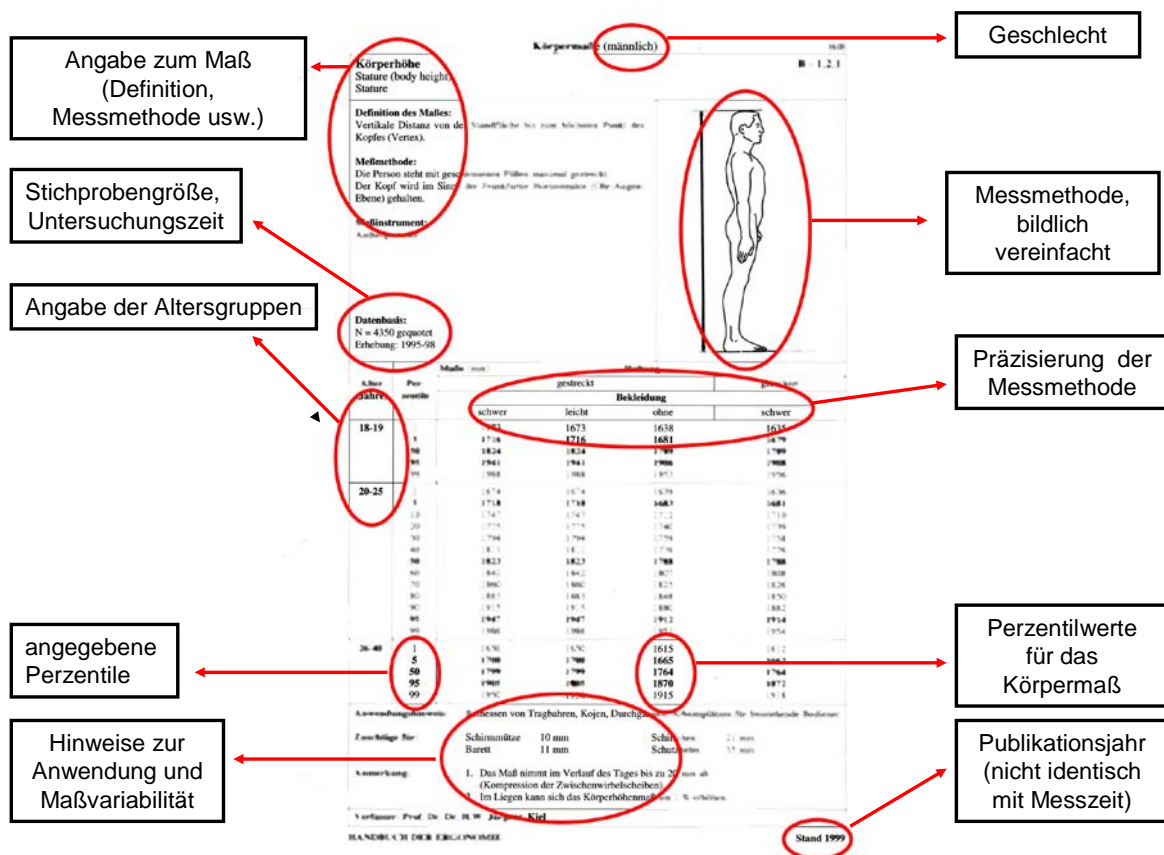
Angabe zum Maß (Definition, Messmethode usw.)

Stichprobengröße, Untersuchungszeit

Angabe der Altersgruppen

angegebene Perzentile

Hinweise zur Anwendung und Maßvariabilität

Körpermaße (männlich)

B - 1.2.1

Körperhöhe
Stature (body height)
Stature

Definition des Maßes:
Vertikale Distanz von der Standfläche bis zum höchsten Punkt des Kopfes (Vertex).

Meßmethode:
Die Person steht mit geschlossenen Füßen maximal gestreckt.
Der Kopf wird im Sinne der Frankfurter Horizontalen (Ohr-Augen-Ebene) gehalten.

Meßinstrument:
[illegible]

Datenbasis:
N = 4350 gequotet
Erhebung: 1995-98

Maße: mm

| Alter Jahre | Perzentile | gestreckt schwer | gestreckt leicht | gestreckt ohne | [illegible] schwer |
|---|---|---|---|---|---|
| 18-19 | | 1673 | 1673 | 1638 | 1635 |
| | 5 | 1716 | 1716 | 1681 | 1679 |
| | 50 | 1824 | 1824 | 1789 | 1789 |
| | 95 | 1941 | 1941 | 1906 | 1908 |
| | 99 | 1988 | 1988 | 1953 | 1956 |
| 20-25 | | 1674 | 1674 | 1639 | 1636 |
| | 5 | 1718 | 1718 | 1683 | 1681 |
| | 50 | 1823 | 1823 | 1788 | 1788 |
| | 95 | 1947 | 1947 | 1912 | 1914 |
| | 99 | 1989 | 1989 | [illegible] | 1954 |
| 26-40 | 1 | 1650 | 1650 | 1615 | 1612 |
| | 5 | 1700 | 1700 | 1665 | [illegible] |
| | 50 | 1799 | 1799 | 1764 | 1764 |
| | 95 | 1905 | 1905 | 1870 | 1872 |
| | 99 | 1950 | 1950 | 1915 | 1918 |

Anwendungshinweis: Bemessen von Tragbahren, Kojen, Durchgängen, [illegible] für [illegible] Bediener

Zuschläge für: Schirmmütze 10 mm, Barett 11 mm, Schutzhelm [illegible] mm, Schutz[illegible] 35 mm

Anmerkung:
1. Das Maß nimmt im Verlauf des Tages bis zu 20 mm ab (Kompression der Zwischenwirbelscheiben).
2. Im Liegen kann sich das Körperhöhenmaß um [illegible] % erhöhen.

Verfasser: Prof. Dr. Dr. H.W. Jürgens, Kiel

HANDBUCH DER ERGONOMIE

Stand 1999

Geschlecht

Messmethode, bildlich vereinfacht

Präzisierung der Messmethode

Perzentilwerte für das Körpermaß

Publikationsjahr (nicht identisch mit Messzeit)